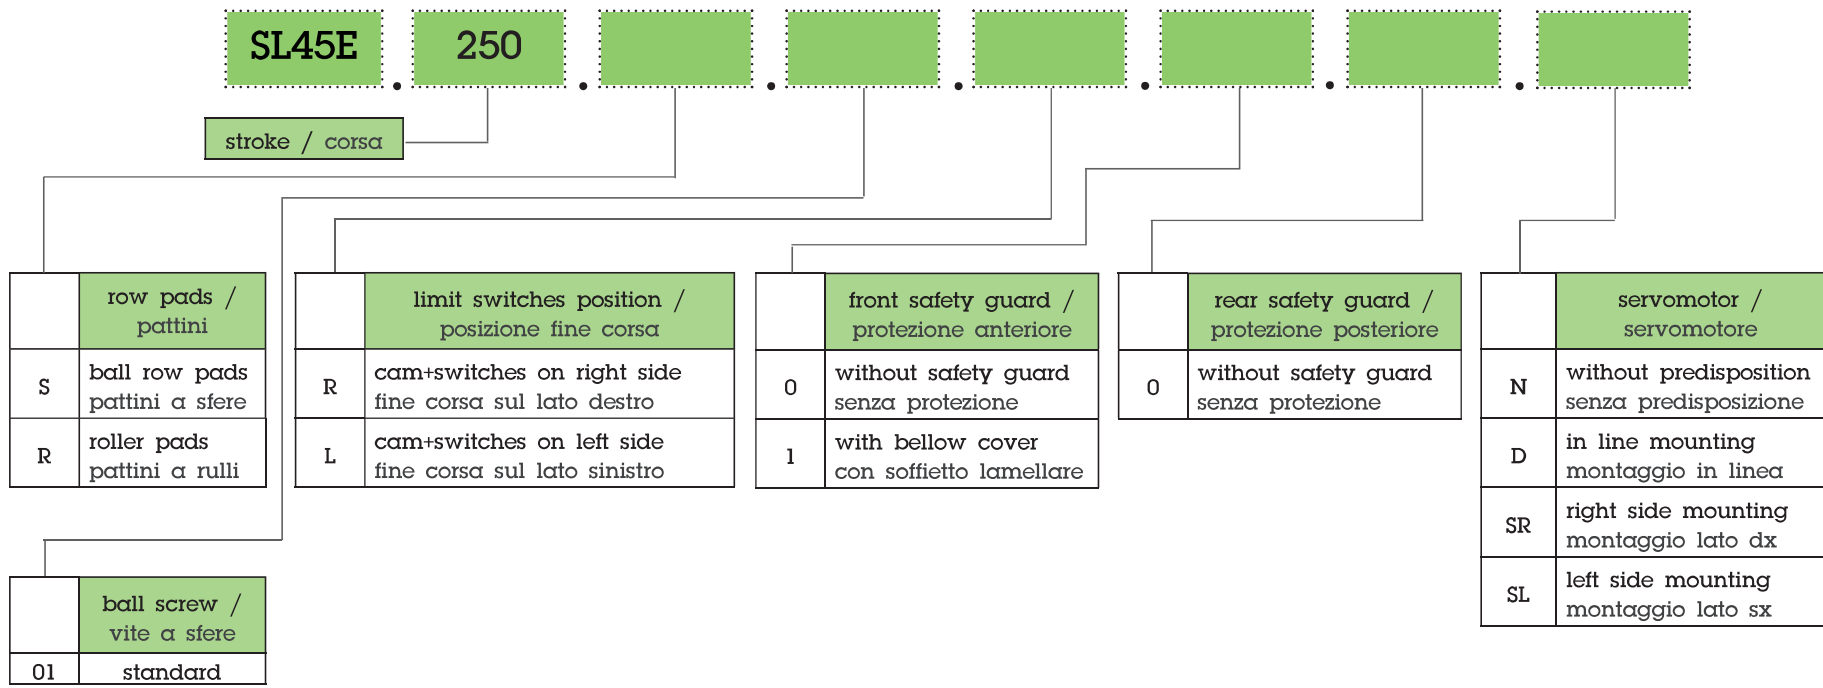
SL45E . 250 . . . . . .

stroke / corsa

|   | row pads / pattini |
|---|---|
| S | ball row pads pattini a sfere |
| R | roller pads pattini a rulli |

|   | limit switches position / posizione fine corsa |
|---|---|
| R | cam+switches on right side fine corsa sul lato destro |
| L | cam+switches on left side fine corsa sul lato sinistro |

|   | front safety guard / protezione anteriore |
|---|---|
| 0 | without safety guard senza protezione |
| 1 | with bellow cover con soffietto lamellare |

|   | rear safety guard / protezione posteriore |
|---|---|
| 0 | without safety guard senza protezione |

|   | servomotor / servomotore |
|---|---|
| N | without predisposition senza predisposizione |
| D | in line mounting montaggio in linea |
| SR | right side mounting montaggio lato dx |
| SL | left side mounting montaggio lato sx |

|   | ball screw / vite a sfere |
|---|---|
| 01 | standard |